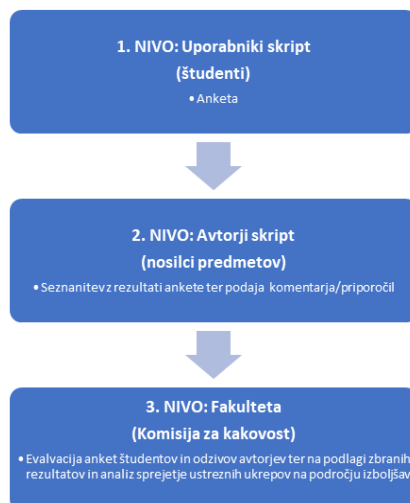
1. NIVO: Uporabniki skript
(študenti)

• Anketa

2. NIVO: Avtorji skript
(nosilci predmetov)

• Seznanitev z rezultati ankete ter podaja komentarja/priporočil

3. NIVO: Fakulteta
(Komisija za kakovost)

• Evalvacija anket študentov in odzivov avtorjev ter na podlagi zbranih rezultatov in analiz sprejetje ustreznih ukrepov na področju izboljšav